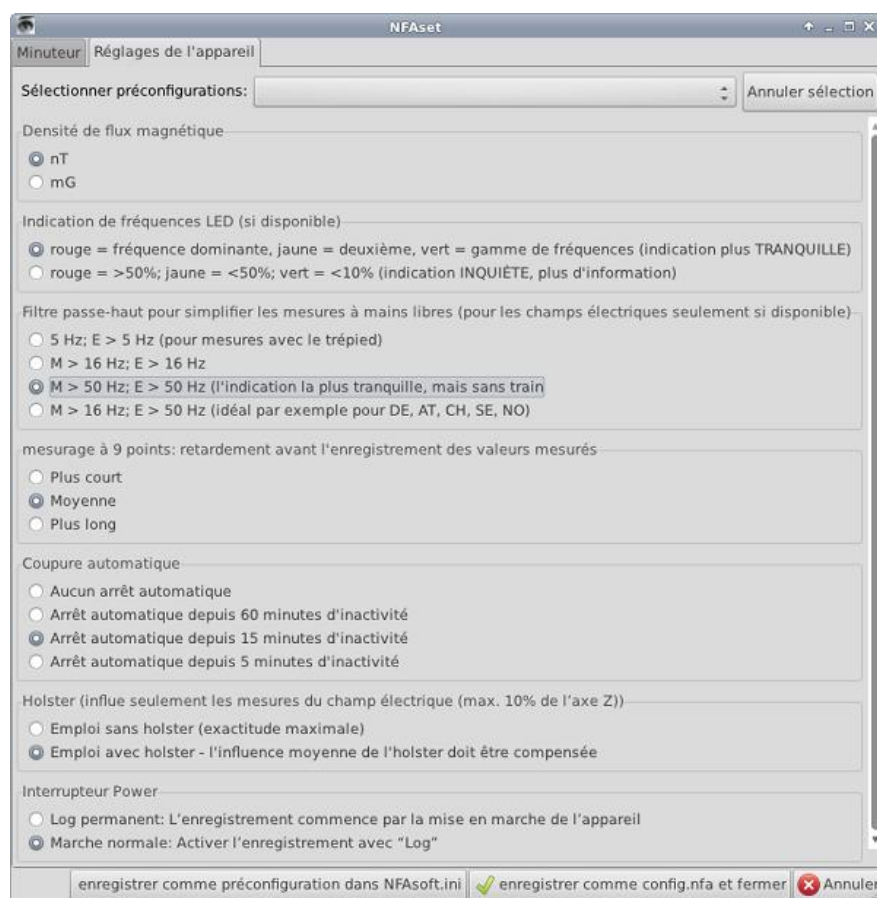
NFAset

Minuteur | Réglages de l'appareil

Sélectionner préconfigurations: | Annuler sélection

Densité de flux magnétique
nT
mG

Indication de fréquences LED (si disponible)
rouge = fréquence dominante, jaune = deuxième, vert = gamme de fréquences (indication plus TRANQUILLE)
rouge = >50%; jaune = <50%; vert = <10% (indication INQUIÈTE, plus d'information)

Filtre passe-haut pour simplifier les mesures à mains libres (pour les champs électriques seulement si disponible)
5 Hz; E > 5 Hz (pour mesures avec le trépied)
M > 16 Hz; E > 16 Hz
M > 50 Hz; E > 50 Hz (l'indication la plus tranquille, mais sans train
M > 16 Hz; E > 50 Hz (idéal par exemple pour DE, AT, CH, SE, NO)

mesurage à 9 points: retardement avant l'enregistrement des valeurs mesurés
Plus court
Moyenne
Plus long

Coupure automatique
Aucun arrêt automatique
Arrêt automatique depuis 60 minutes d'inactivité
Arrêt automatique depuis 15 minutes d'inactivité
Arrêt automatique depuis 5 minutes d'inactivité

Holster (influe seulement les mesures du champ électrique (max. 10% de l'axe Z))
Emploi sans holster (exactitude maximale)
Emploi avec holster - l'influence moyenne de l'holster doit être compensée

Interrupteur Power
Log permanent: L'enregistrement commence par la mise en marche de l'appareil
Marche normale: Activer l'enregistrement avec "Log"

enregistrer comme préconfiguration dans NFAsoft.ini | enregistrer comme config.nfa et fermer | Annuler